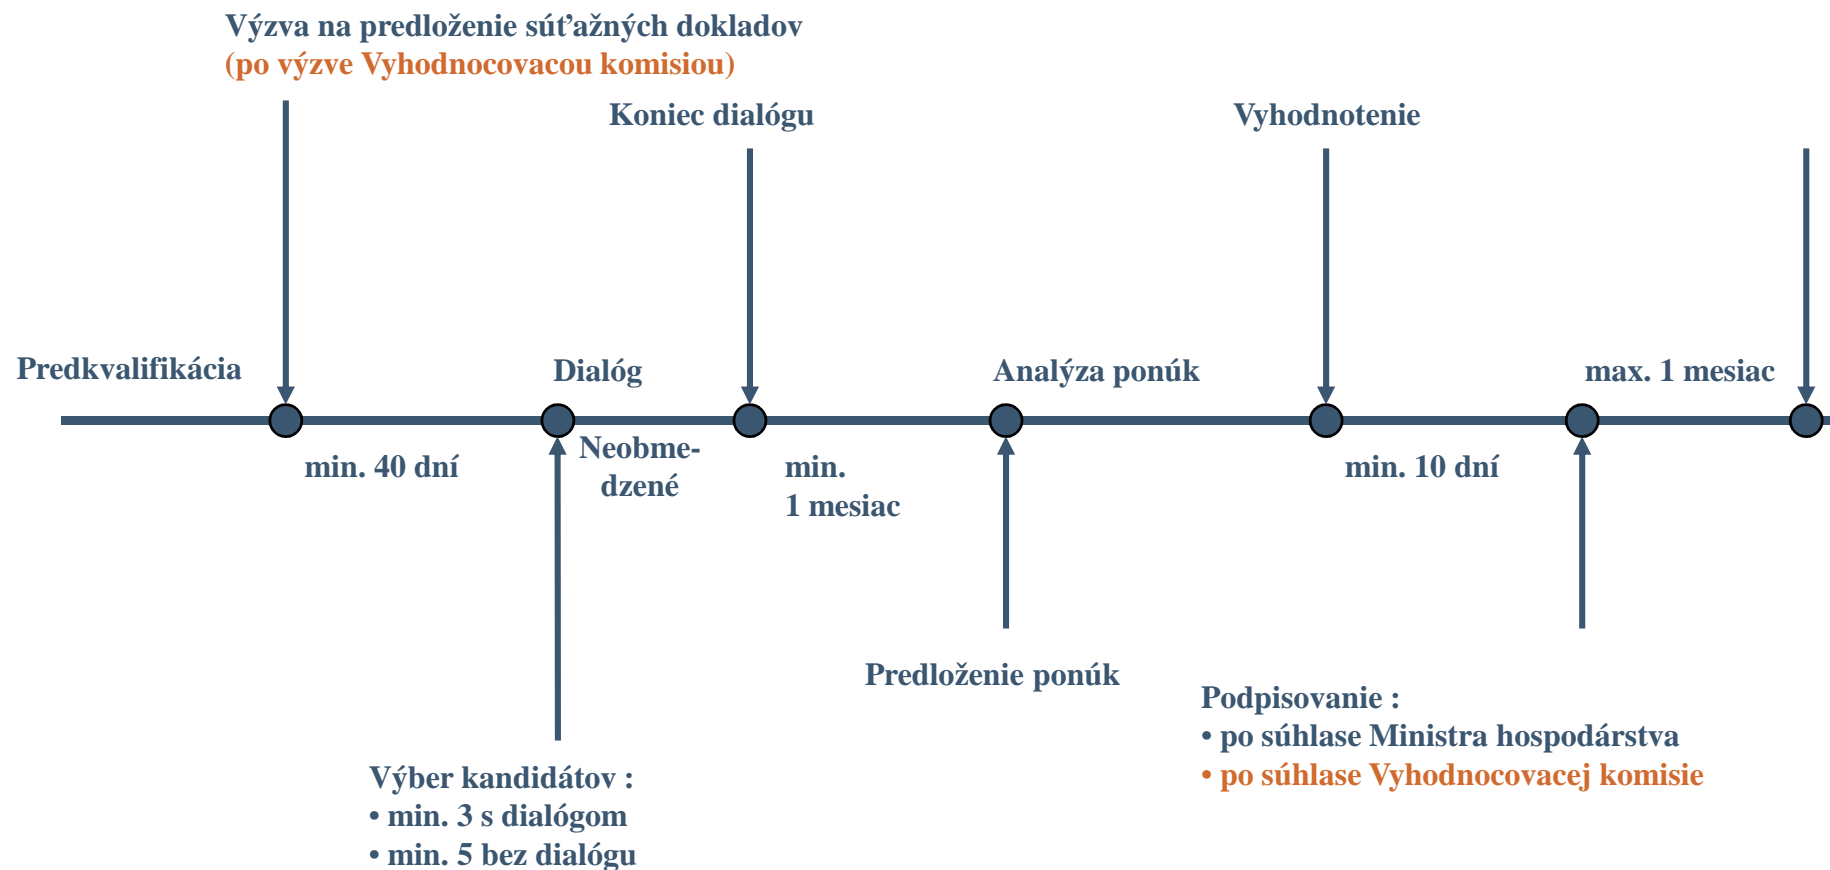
Výzva na predloženie súťažných dokladov
(po výzve Vyhodnocovacou komisiou)

Koniec dialógu

Vyhodnotenie

Predkvalifikácia

Dialóg

Analýza ponúk

max. 1 mesiac

min. 40 dní

Neobmedzené

min. 1 mesiac

min. 10 dní

Predloženie ponúk

Podpisovanie :
• po súhlase Ministra hospodárstva
• po súhlase Vyhodnocovacej komisie

Výber kandidátov :
• min. 3 s dialógom
• min. 5 bez dialógu